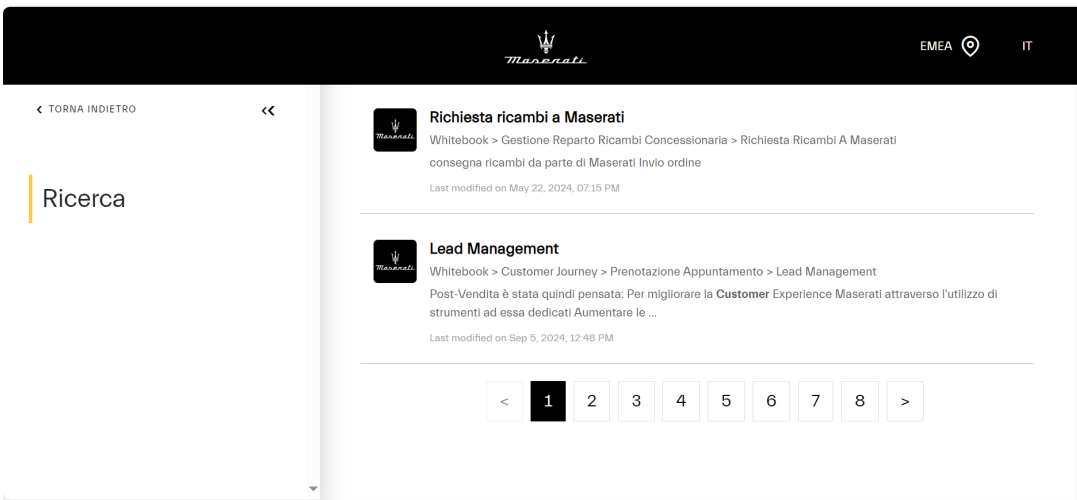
Maserati

EMEA IT

TORNA INDIETRO

Ricerca

Maserati

Richiesta ricambi a Maserati

Whitebook > Gestione Reparto Ricambi Concessionaria > Richiesta Ricambi A Maserati

consegna ricambi da parte di Maserati Invio ordine

Last modified on May 22, 2024, 07:15 PM

Maserati

Lead Management

Whitebook > Customer Journey > Prenotazione Appuntamento > Lead Management

Post-Vendita è stata quindi pensata: Per migliorare la Customer Experience Maserati attraverso l'utilizzo di strumenti ad essa dedicati Aumentare le ...

Last modified on Sep 5, 2024, 12:48 PM

< 1 2 3 4 5 6 7 8 >